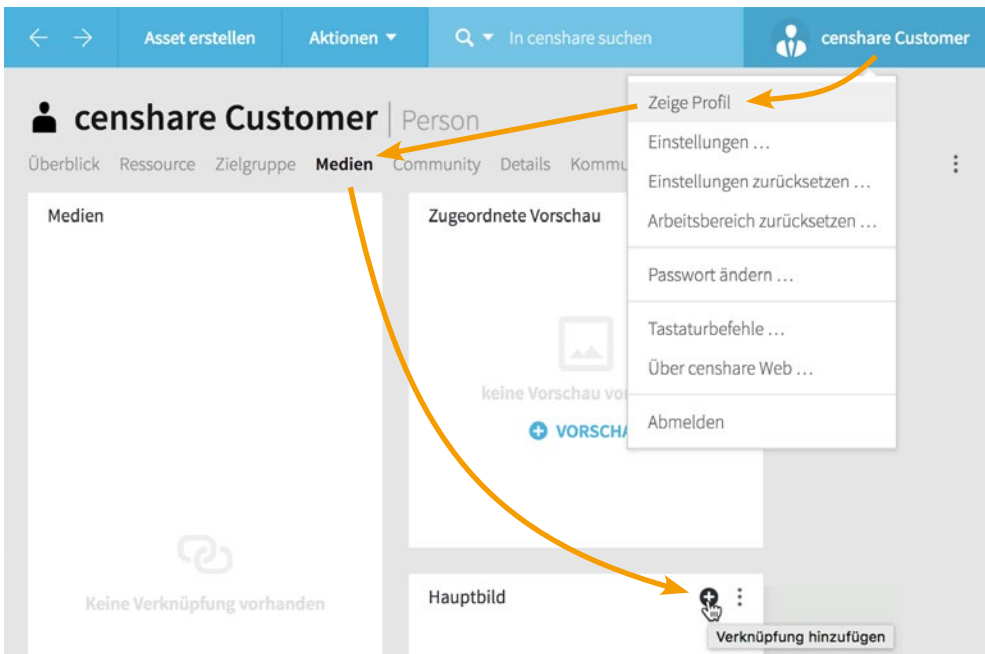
Asset erstellen
Aktionen
In censhare suchen
censhare Customer

censhare Customer | Person

Überblick Ressource Zielgruppe Medien Community Details Kommu

Zeige Profil
Einstellungen …
Einstellungen zurücksetzen …
Arbeitsbereich zurücksetzen …
Passwort ändern …
Tastaturbefehle …
Über censhare Web …
Abmelden

Medien

Keine Verknüpfung vorhanden

Zugeordnete Vorschau

keine Vorschau vo

VORSCHA

Hauptbild

Verknüpfung hinzufügen